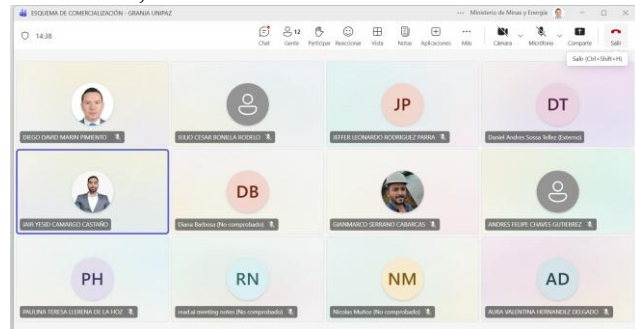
ESQUEMA DE COMERCIALIZACIÓN - GRANJA UNIPAZ

Ministerio de Minas y Energía

14:38

Chat
12
Gente
Participar
Reaccionar
Vista
Notas
Aplicaciones
Más
Cámara
Micrófono
Compartir
Salir

Salir (Ctrl+Shift+H)

DIEGO DAVID MARIN PIMIENTO

JULIO CESAR BONILLA RODELO

JP
JEFFER LEONARDO RODRIGUEZ PARRA

DT
Daniel Andres Sossa Tellez (Externo)

JAIR YESID CAMARGO CASTAÑO

DB
Diana Barbosa (No comprobado)

GIANMARCO SERRANO CABARCAS

ANDRES FELIPE CHAVES GUTIERREZ

PH
PAULINA TERESA LLERENA DE LA HOZ

RN
read.ai meeting notes (No comprobado)

NM
Nicolas Muñoz (No comprobado)

AD
AURA VALENTINA HERNANDEZ DELGADO